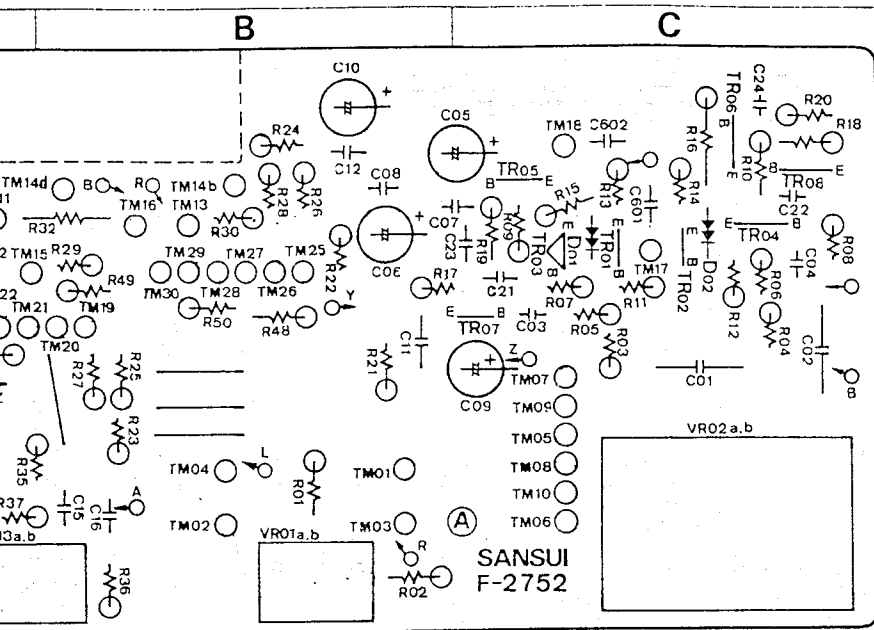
B
C
C10
C05
TM18
C602
C24
TR06
R20
R18
R24
C12
C08
TR05
R16
R10
TM14d
B
R
TM14b
R28
R26
B
E
R15
R13
C601
R14
TR08
E
TM16
TM13
R30
C07
R09
C22
R32
TM15
R29
TM29
TM27
TM25
C23
R19
TR03
D01
TR01
E
B
TR04
R08
R49
TM30
TM28
TM26
R22
C06
R17
C21
B
R07
TM17
R11
TR02
D02
C04
TM21
TM19
R50
R48
Y
E
B
TR07
C03
R05
R03
R12
R06
R04
TM20
C11
C02
R27
R25
R21
Z
C09
TM07
C01
B
TM09
R23
TM05
VR02 a.b
R35
TM04
L
TM01
TM08
R01
TM10
R37
C15
C16
A
TM02
VR01a.b
TM03
A
TM06
3a.b
R
SANSUI
R36
R02
F-2752